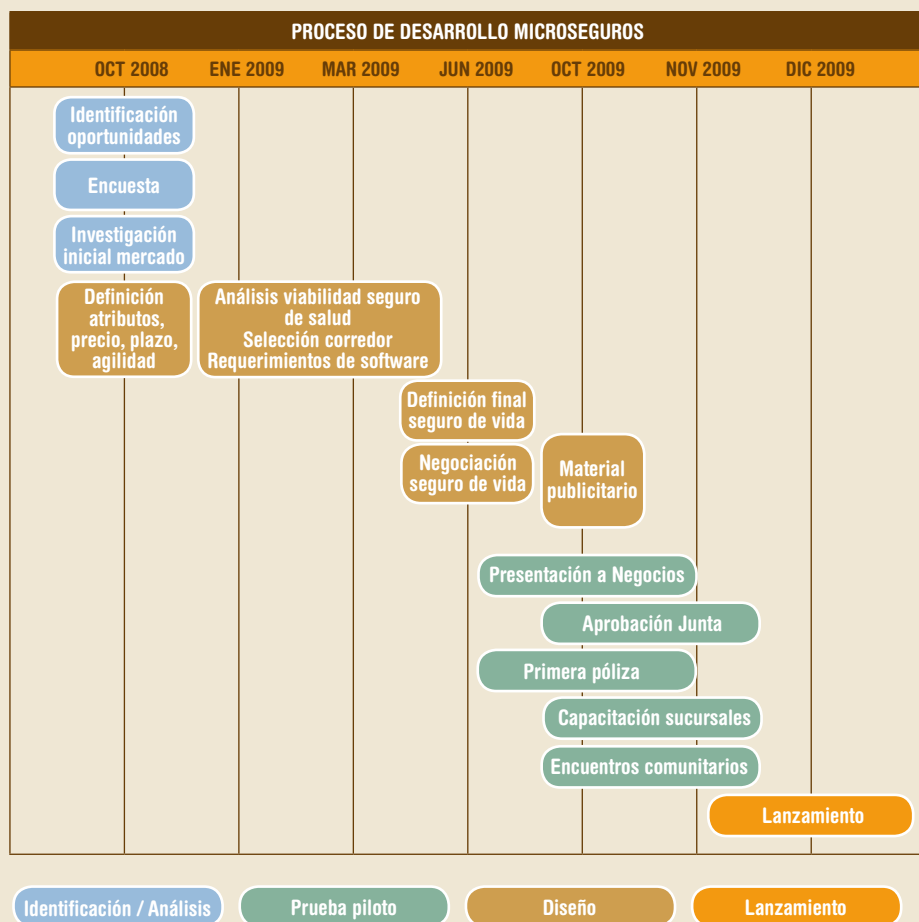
PROCESO DE DESARROLLO MICROSEGUROS

OCT 2008 | ENE 2009 | MAR 2009 | JUN 2009 | OCT 2009 | NOV 2009 | DIC 2009

Identificación oportunidades

Encuesta

Investigación inicial mercado

Definición atributos, precio, plazo, agilidad

Análisis viabilidad seguro de salud
Selección corredor
Requerimientos de software

Definición final seguro de vida

Negociación seguro de vida

Material publicitario

Presentación a Negocios

Aprobación Junta

Primera póliza

Capacitación sucursales

Encuentros comunitarios

Lanzamiento

Identificación / Análisis | Prueba piloto | Diseño | Lanzamiento